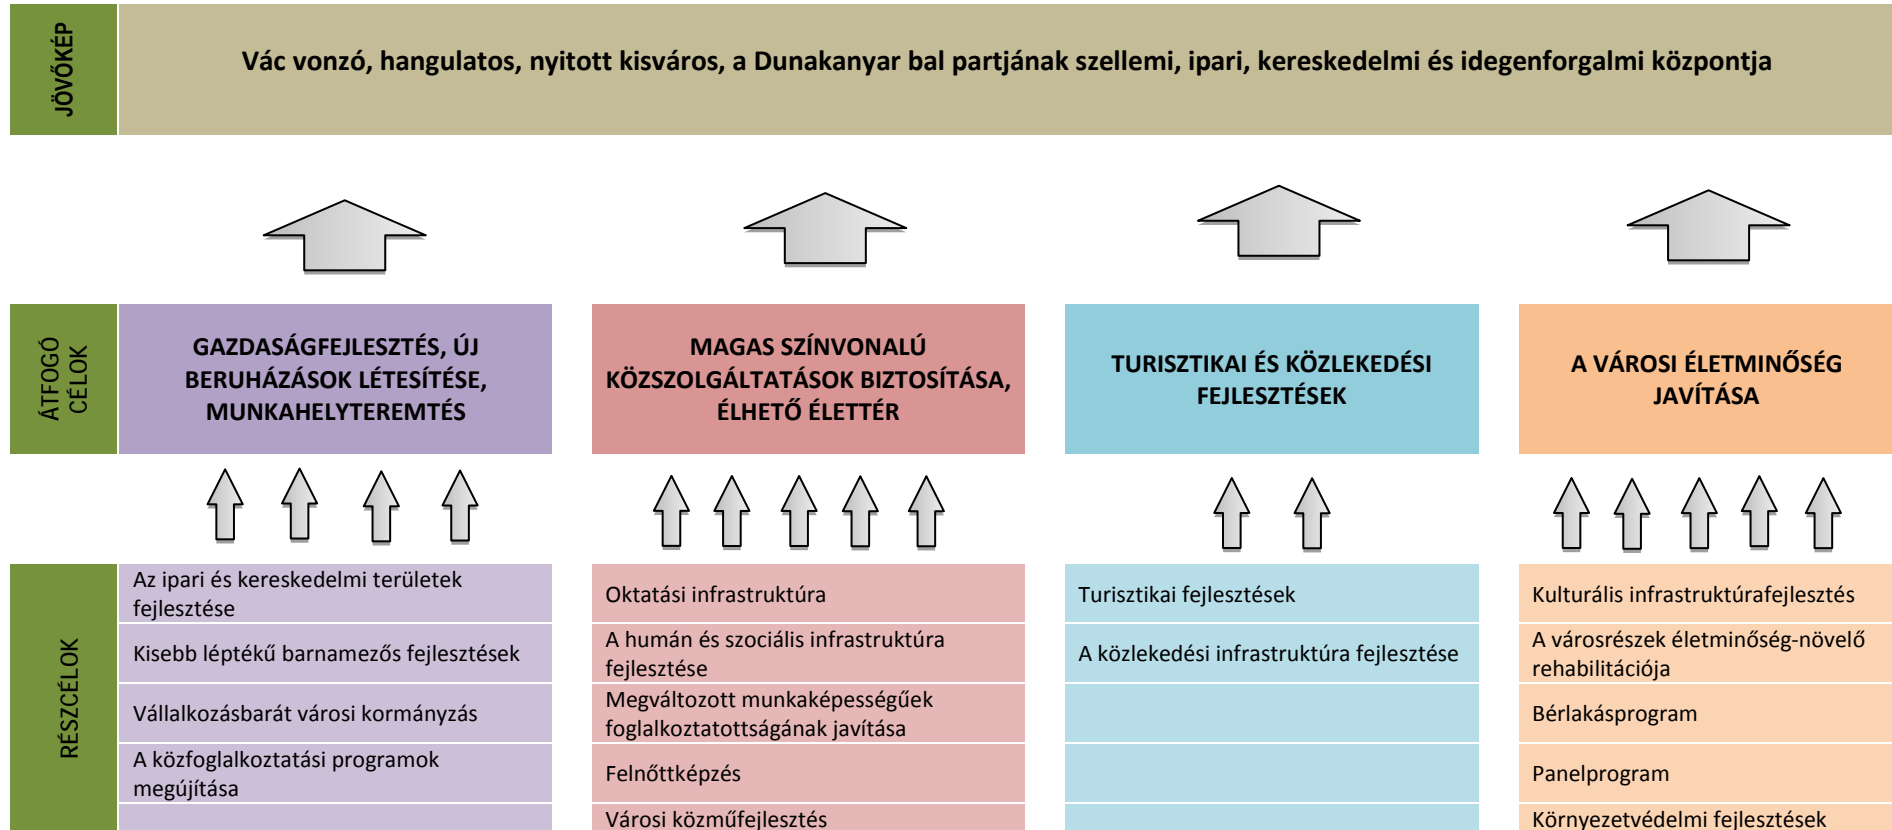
JÖVŐKÉP

Vác vonzó, hangulatos, nyitott kisváros, a Dunakanyar bal partjának szellemi, ipari, kereskedelmi és idegenforgalmi központja

ÁTFOGÓ CÉLOK

GAZDASÁGFEJLESZTÉS, ÚJ BERUHÁZÁSOK LÉTESÍTÉSE, MUNKAHELYTEREMTÉS

MAGAS SZÍNVONALÚ KÖZSZOLGÁLTATÁSOK BIZTOSÍTÁSA, ÉLHETŐ ÉLETTÉR

TURISZTIKAI ÉS KÖZLEKEDÉSI FEJLESZTÉSEK

A VÁROSI ÉLETMINŐSÉG JAVÍTÁSA

RÉSZCÉLOK

Az ipari és kereskedelmi területek fejlesztése

Kisebb léptékű barnamezős fejlesztések

Vállalkozásbarát városi kormányzás

A közfoglalkoztatási programok megújítása

Oktatási infrastruktúra

A humán és szociális infrastruktúra fejlesztése

Megváltozott munkaképességűek foglalkoztatottságának javítása

Felnőttképzés

Városi közműfejlesztés

Turisztikai fejlesztések

A közlekedési infrastruktúra fejlesztése

Kulturális infrastruktúrafejlesztés

A városrészek életminőség-növelő rehabilitációja

Bérlakásprogram

Panelprogram

Környezetvédelmi fejlesztések